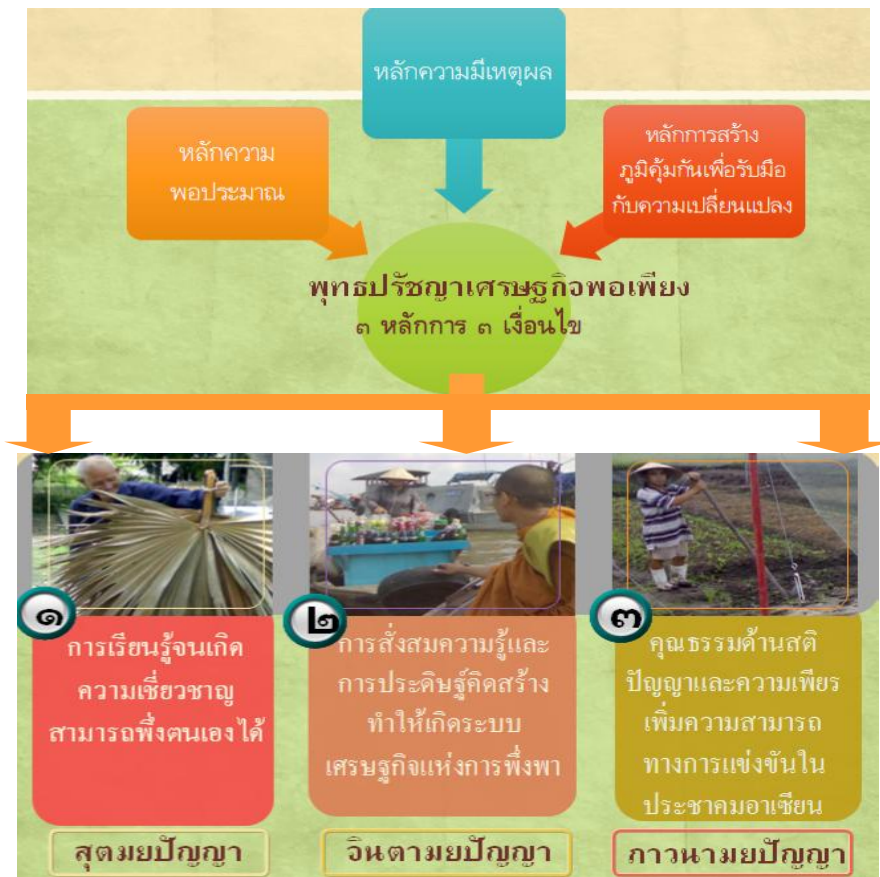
หลักความมีเหตุผล

หลักความพอประมาณ

หลักการสร้างภูมิคุ้มกันเพื่อรับมือกับความเปลี่ยนแปลง

พุทธปรัชญาเศรษฐกิจพอเพียง
๓ หลักการ ๓ เงื่อนไข

๑
การเรียนรู้จนเกิดความเชี่ยวชาญ สามารถพึ่งตนเองได้

๒
การสั่งสมความรู้และการประดิษฐ์คิดสร้าง ทำให้เกิดระบบเศรษฐกิจแห่งการพึ่งพา

๓
คุณธรรมด้านสติ ปัญญาและความเพียร เพิ่มความสามารถทางการแข่งขันในประชาคมอาเซียน

สุตมยปัญญา

จินตามยปัญญา

ภาวนามยปัญญา